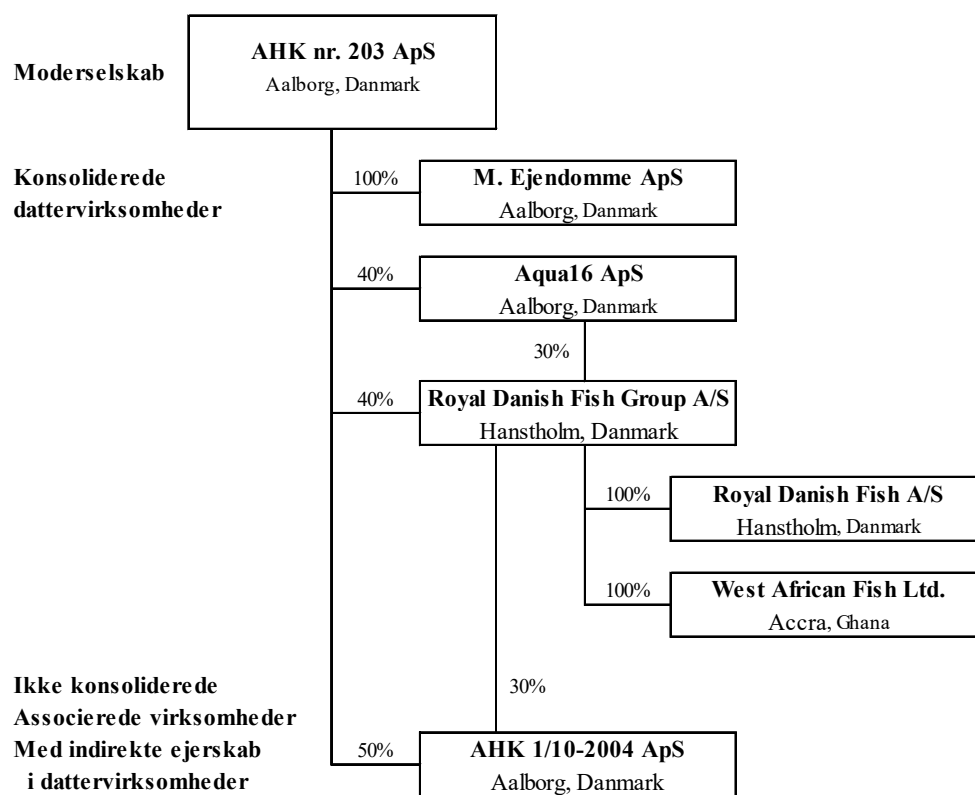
Moderselskab

AHK nr. 203 ApS
Aalborg, Danmark

Konsoliderede dattervirksomheder

100%

M. Ejendomme ApS
Aalborg, Danmark

40%

Aqua16 ApS
Aalborg, Danmark

30%

40%

Royal Danish Fish Group A/S
Hanstholm, Danmark

100%

Royal Danish Fish A/S
Hanstholm, Danmark

100%

West African Fish Ltd.
Accra, Ghana

Ikke konsoliderede
Associerede virksomheder
Med indirekte ejerskab
i dattervirksomheder

30%

50%

AHK 1/10-2004 ApS
Aalborg, Danmark